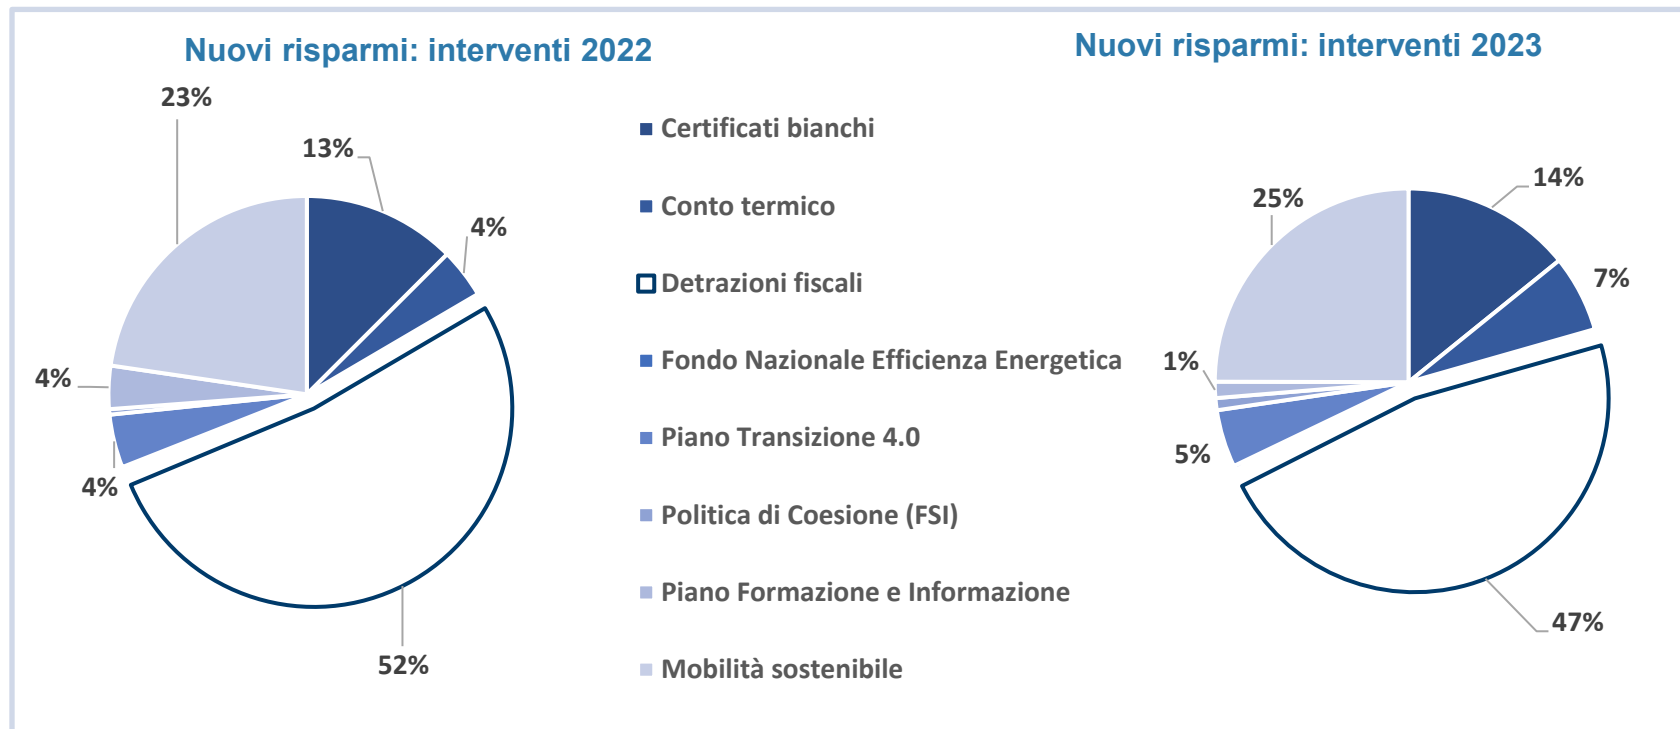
Nuovi risparmi: interventi 2022

23%

13%

4%

4%

4%

52%

Certificati bianchi

Conto termico

Detrazioni fiscali

Fondo Nazionale Efficienza Energetica

Piano Transizione 4.0

Politica di Coesione (FSI)

Piano Formazione e Informazione

Mobilità sostenibile

Nuovi risparmi: interventi 2023

14%

25%

7%

1%

5%

47%